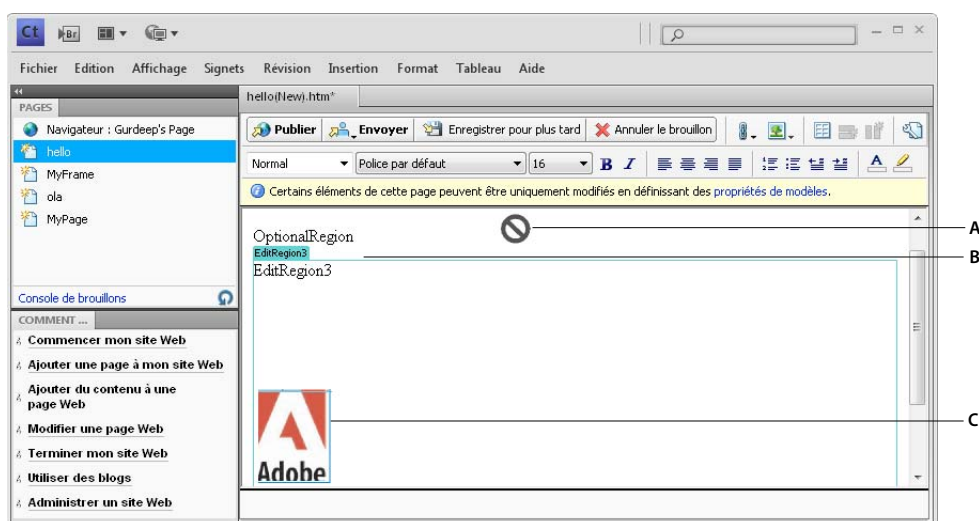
Ct Br

Fichier Edition Affichage Signets Révision Insertion Format Tableau Aide

PAGES

Navigateur : Gurdeep's Page
hello
MyFrame
ola
MyPage

Console de brouillons

COMMENT ...

Commencer mon site Web
Ajouter une page à mon site Web
Ajouter du contenu à une page Web
Modifier une page Web
Terminer mon site Web
Utiliser des blogs
Administrer un site Web

hello(New).htm*

Publier Envoyer Enregistrer pour plus tard Annuler le brouillon

Normal Police par défaut 16 B I

Certains éléments de cette page peuvent être uniquement modifiés en définissant des propriétés de modèles.

OptionalRegion
EditRegion3
EditRegion3

Adobe

A
B
C